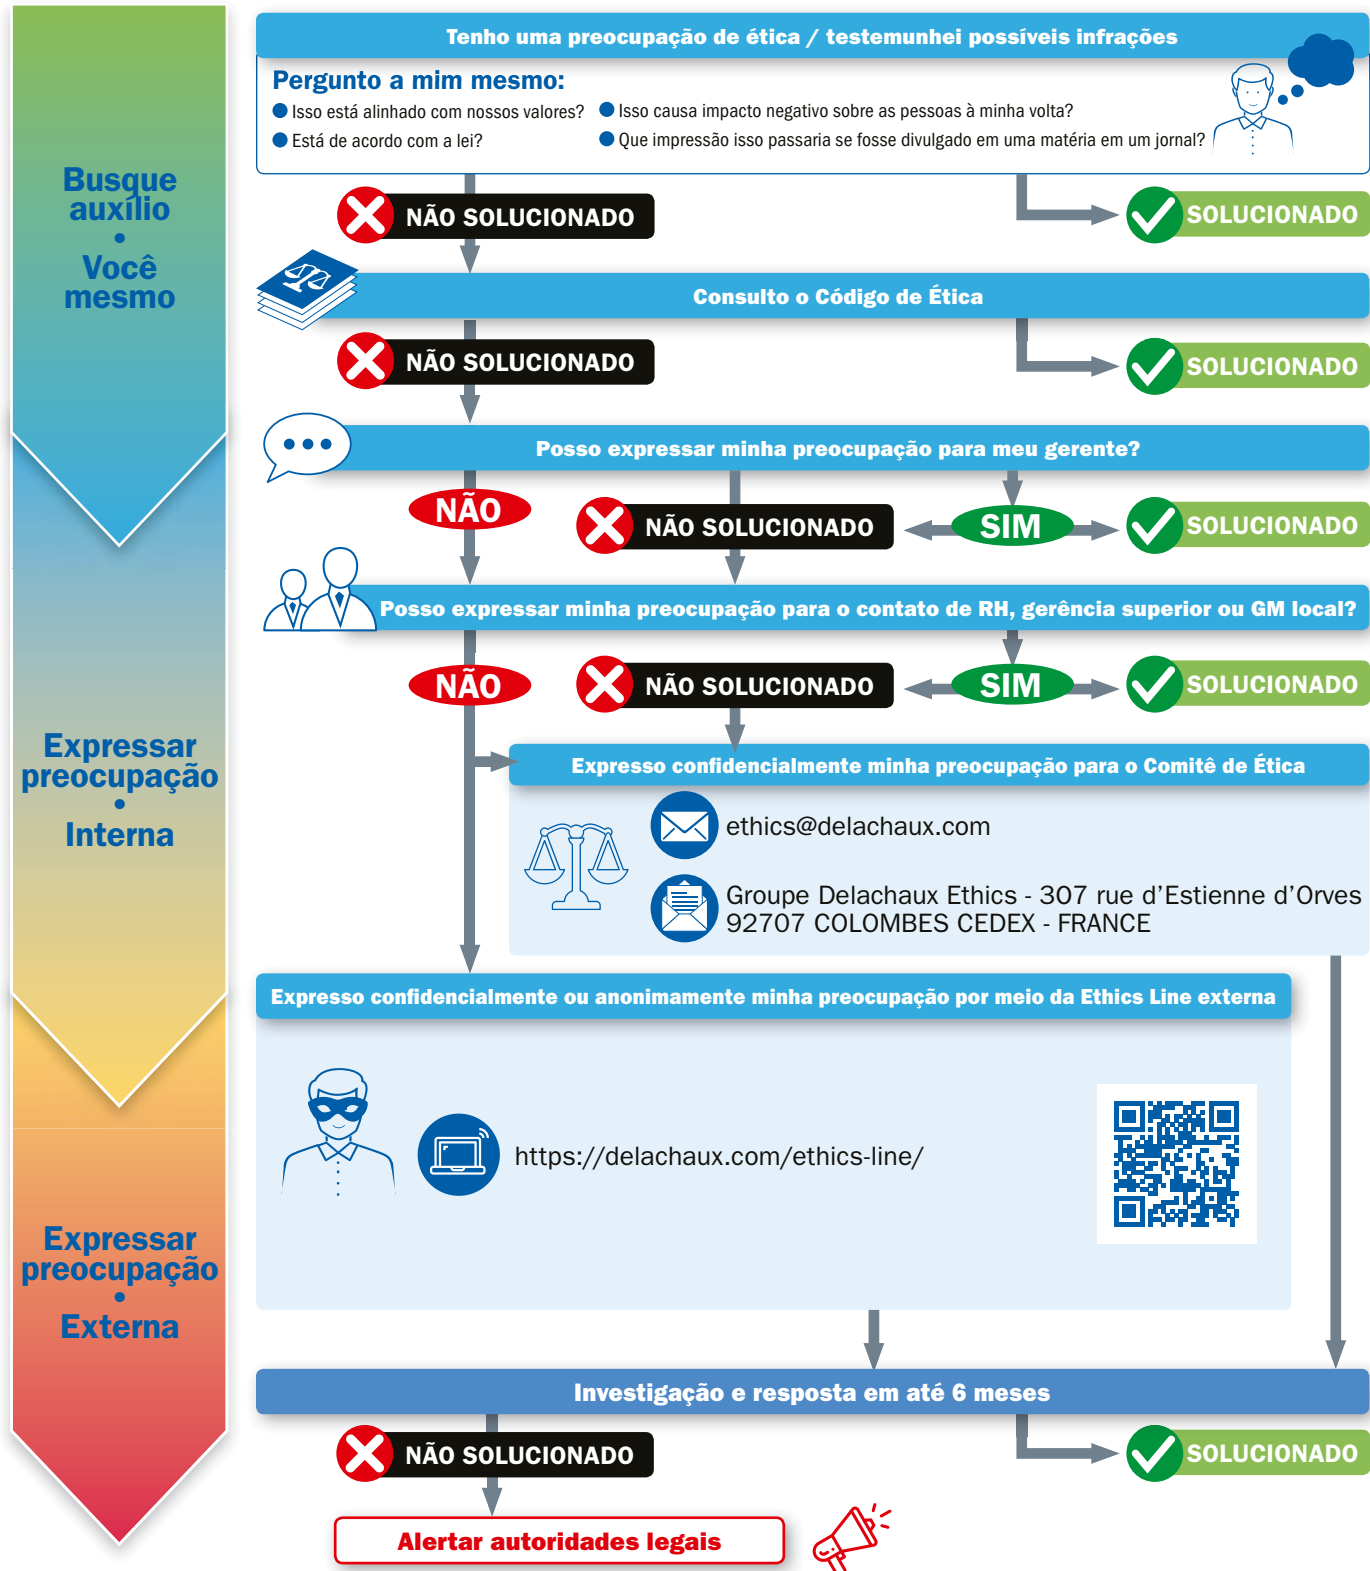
Busque auxílio
•
Você mesmo

Expressar preocupação
•
Interna

Expressar preocupação
•
Externa

Tenho uma preocupação de ética / testemunhei possíveis infrações

Pergunto a mim mesmo:
Isso está alinhado com nossos valores?
Isso causa impacto negativo sobre as pessoas à minha volta?
Está de acordo com a lei?
Que impressão isso passaria se fosse divulgado em uma matéria em um jornal?

NÃO SOLUCIONADO
SOLUCIONADO

Consulto o Código de Ética

NÃO SOLUCIONADO
SOLUCIONADO

Posso expressar minha preocupação para meu gerente?

NÃO
NÃO SOLUCIONADO
SIM
SOLUCIONADO

Posso expressar minha preocupação para o contato de RH, gerência superior ou GM local?

NÃO
NÃO SOLUCIONADO
SIM
SOLUCIONADO

Expresso confidencialmente minha preocupação para o Comitê de Ética

ethics@delachaux.com

Groupe Delachaux Ethics - 307 rue d'Estienne d'Orves
92707 COLOMBES CEDEX - FRANCE

Expresso confidencialmente ou anonimamente minha preocupação por meio da Ethics Line externa

https://delachaux.com/ethics-line/

Investigação e resposta em até 6 meses

NÃO SOLUCIONADO
SOLUCIONADO

Alertar autoridades legais